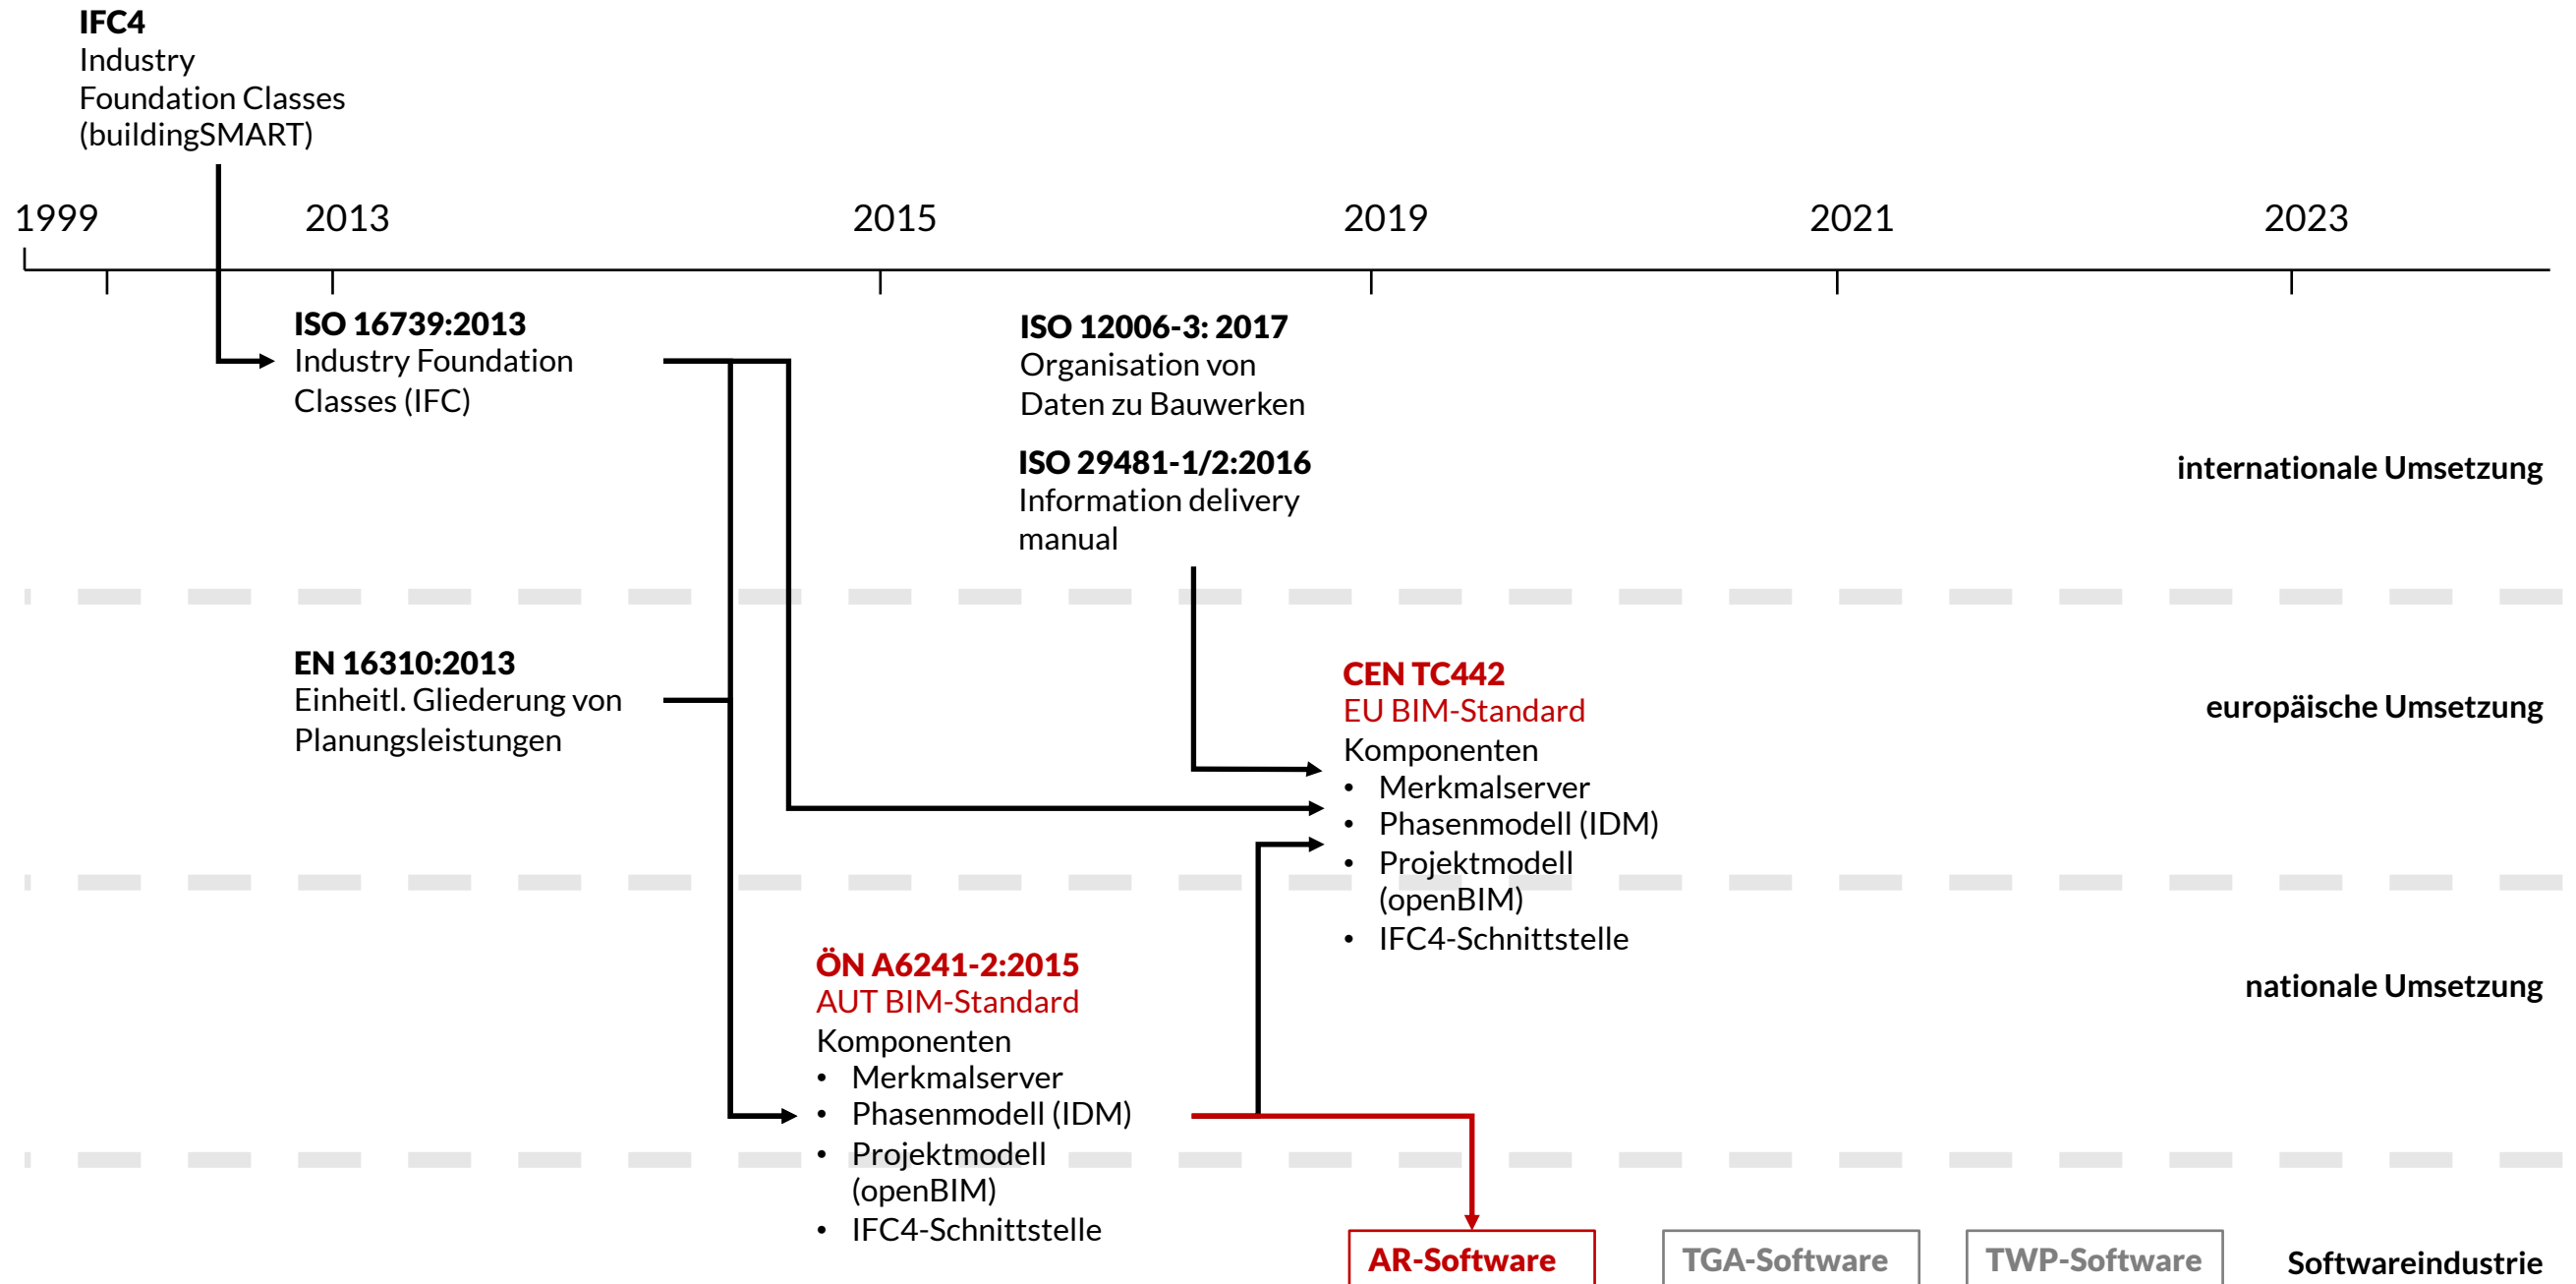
**IFC4**
Industry Foundation Classes (buildingSMART)

1999 2013 2015 2019 2021 2023

**ISO 16739:2013**
Industry Foundation Classes (IFC)

**ISO 12006-3: 2017**
Organisation von Daten zu Bauwerken

**ISO 29481-1/2:2016**
Information delivery manual

**internationale Umsetzung**

**EN 16310:2013**
Einheitl. Gliederung von Planungsleistungen

**CEN TC442**
EU BIM-Standard
Komponenten
• Merkmalserver
• Phasenmodell (IDM)
• Projektmodell (openBIM)
• IFC4-Schnittstelle

**europäische Umsetzung**

**ÖN A6241-2:2015**
AUT BIM-Standard
Komponenten
• Merkmalserver
• Phasenmodell (IDM)
• Projektmodell (openBIM)
• IFC4-Schnittstelle

**nationale Umsetzung**

**AR-Software** **TGA-Software** **TWP-Software** **Softwareindustrie**